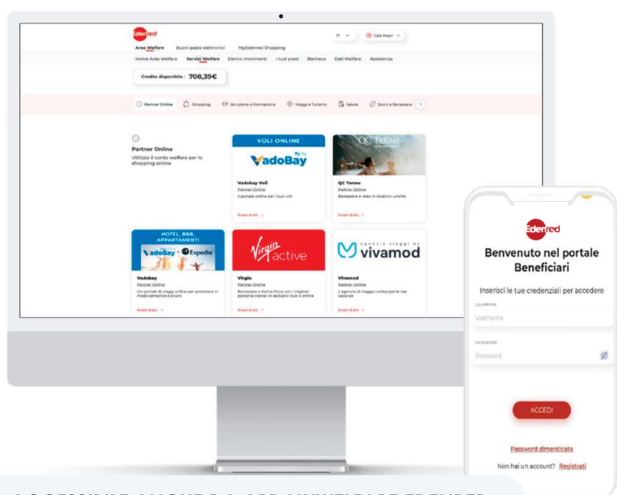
Edenred

Area Welfare   Buoni pasto elettronici   MyEdenred Shopping

IT   Casa Regni

Home Area Welfare   Servizi Welfare   Elenco movimenti   I tuoi piani   Bacheca   Enti Welfare   Assistenza

Credito disponibile: 708,39€

Partner Online   Shopping   Istruzione e Formazione   Viaggi e Turismo   Salute   Sport e Benessere

Partner Online
Utilizza il conto welfare per lo shopping online

VOLI ONLINE
VadoBay

Vadobay Voli
Partner Online
Il portale online per i tuoi voli
Scopri di più >

QC Terme

QC Terme
Partner Online
Benessere e relax in location uniche
Scopri di più >

HOTEL, B&B, APPARTAMENTI
VadoBay Expedia

Vadobay
Partner Online
Un portale di viaggi online per prenotare in modo semplice e sicuro
Scopri di più >

Virgin active

Virgin
Partner Online
Benessere e forma fisica con i migliori personal trainer in esclusivi club e online
Scopri di più >

agenzia viaggi by vivamod

Vivamod
Partner Online
L'agenzia di viaggio online per le tue vacanze
Scopri di più >

Edenred

Benvenuto nel portale Beneficiari

Inserisci le tue credenziali per accedere

USERNAME
Username

PASSWORD
Password

ACCEDI

Password dimenticata

Non hai un account? Registrati